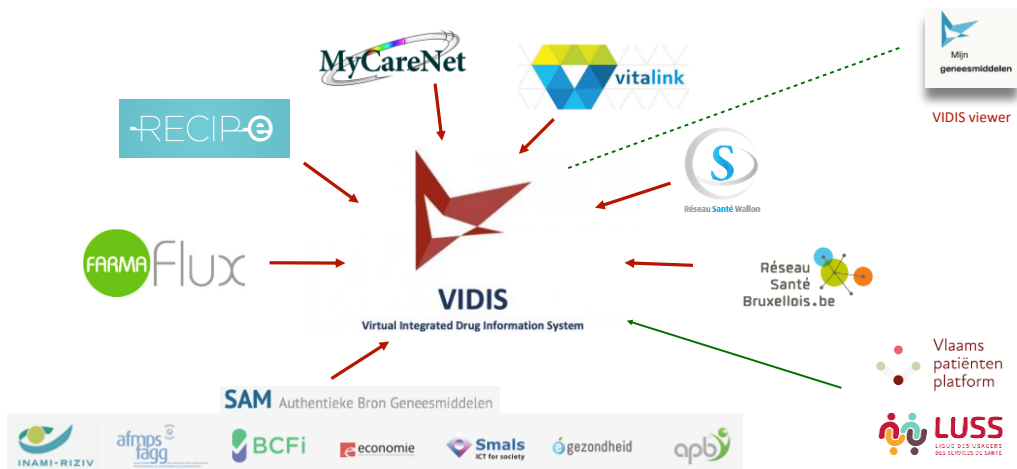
MyCareNet

vitalink

Mijn geneesmiddelen

VIDIS viewer

RECIP-e

Réseau Santé Wallon

FARMAflux

VIDIS

Virtual Integrated Drug Information System

Réseau Santé Bruxellois.be

Vlaams patiënten platform

SAM Authentieke Bron Geneesmiddelen

INAMI-RIZIV

afmps fagg

BCFi

economie

Smals ICT for society

gezondheid

apb

LUSS

LIGUE DES USAGERS DES SERVICES DE SANTÉ